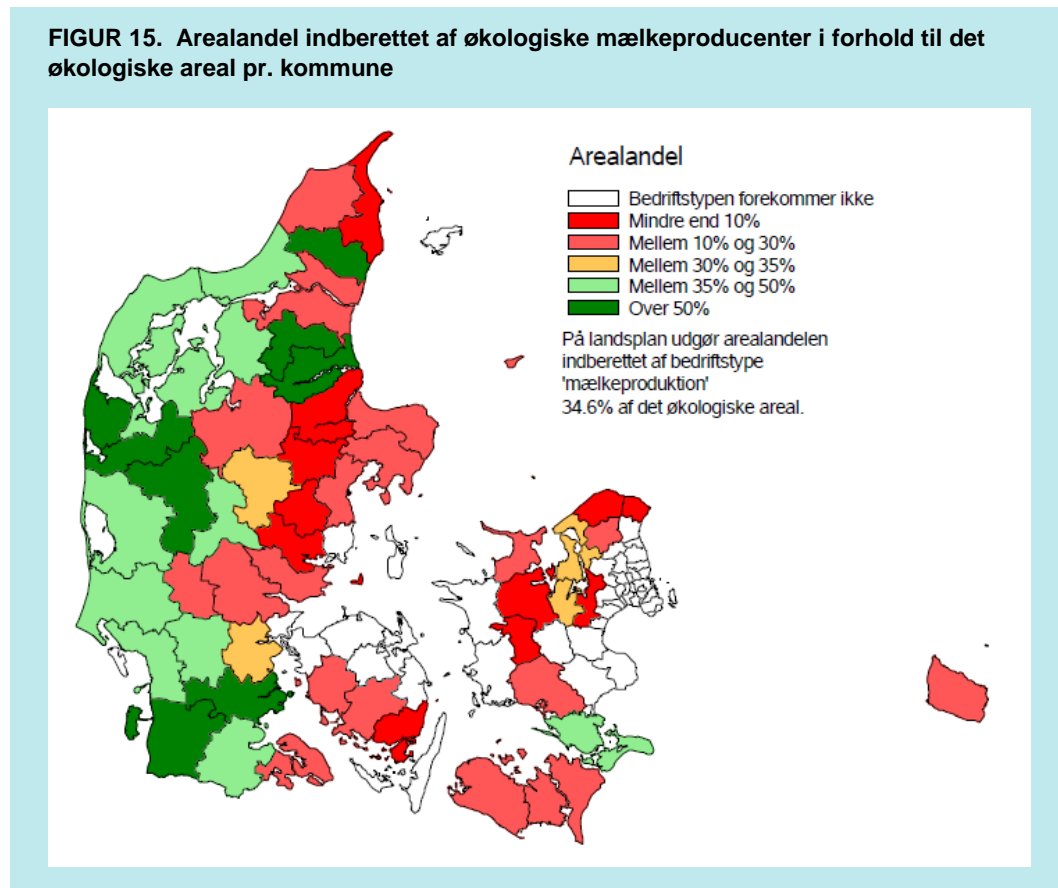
FIGUR 15. Arealandel indberettet af økologiske mælkeproducenter i forhold til det økologiske areal pr. kommune

Arealandel

Bedriftstypen forekommer ikke
Mindre end 10%
Mellem 10% og 30%
Mellem 30% og 35%
Mellem 35% og 50%
Over 50%

På landsplan udgør arealandelen indberettet af bedriftstype 'mælkeproduktion' 34.6% af det økologiske areal.